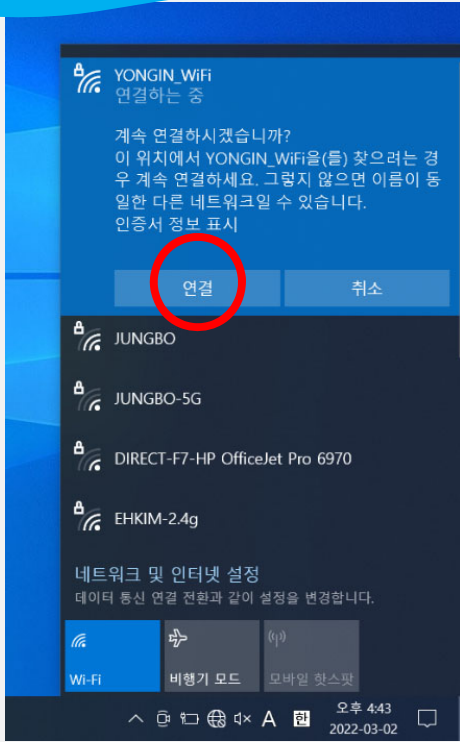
YONGIN_WiFi
연결하는 중

계속 연결하시겠습니까?
이 위치에서 YONGIN_WiFi을(를) 찾으려는 경우 계속 연결하세요. 그렇지 않으면 이름이 동일한 다른 네트워크일 수 있습니다.
인증서 정보 표시

연결
취소

JUNGBO
JUNGBO-5G
DIRECT-F7-HP OfficeJet Pro 6970
EHKIM-2.4g

네트워크 및 인터넷 설정
데이터 통신 연결 전환과 같이 설정을 변경합니다.

Wi-Fi
비행기 모드
모바일 핫스팟

A 한 오후 4:43 2022-03-02